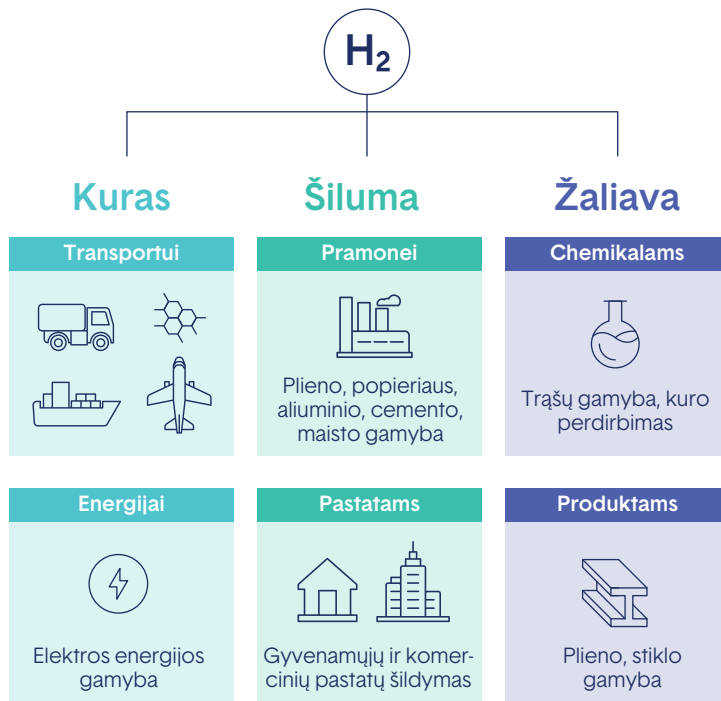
$H_2$

Kuras

Transportui

Energijai

Elektros energijos gamyba

Šiluma

Pramonei

Plieno, popieriaus, aliuminio, cemento, maisto gamyba

Pastatams

Gyvenamųjų ir komercinių pastatų šildymas

Žaliava

Chemikalams

Trąšų gamyba, kuro perdirbimas

Produktams

Plieno, stiklo gamyba